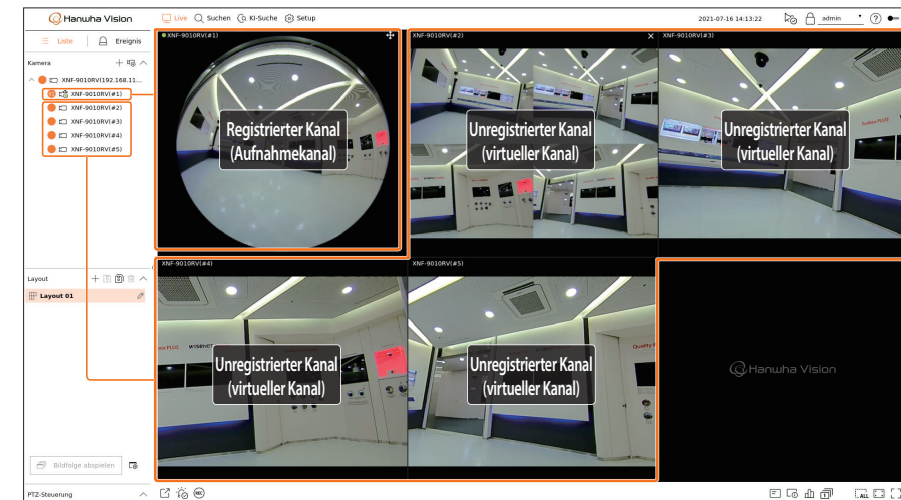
Hanwha Vision Live Suchen KI-Suche Setup 2021-07-16 14:13:22 admin

Liste Ereignis

Kamera

XNF-9010RV(192.168.11...

XNF-9010RV(#1)
XNF-9010RV(#2)
XNF-9010RV(#3)
XNF-9010RV(#4)
XNF-9010RV(#5)

XNF-9010RV(#1)

Registrierter Kanal (Aufnahmekanal)

XNF-9010RV(#2)

Unregistrierter Kanal (virtueller Kanal)

XNF-9010RV(#3)

Unregistrierter Kanal (virtueller Kanal)

Layout

Layout 01

XNF-9010RV(#4)

Unregistrierter Kanal (virtueller Kanal)

XNF-9010RV(#5)

Unregistrierter Kanal (virtueller Kanal)

Hanwha Vision

Bildfolge abspielen

PTZ-Steuerung